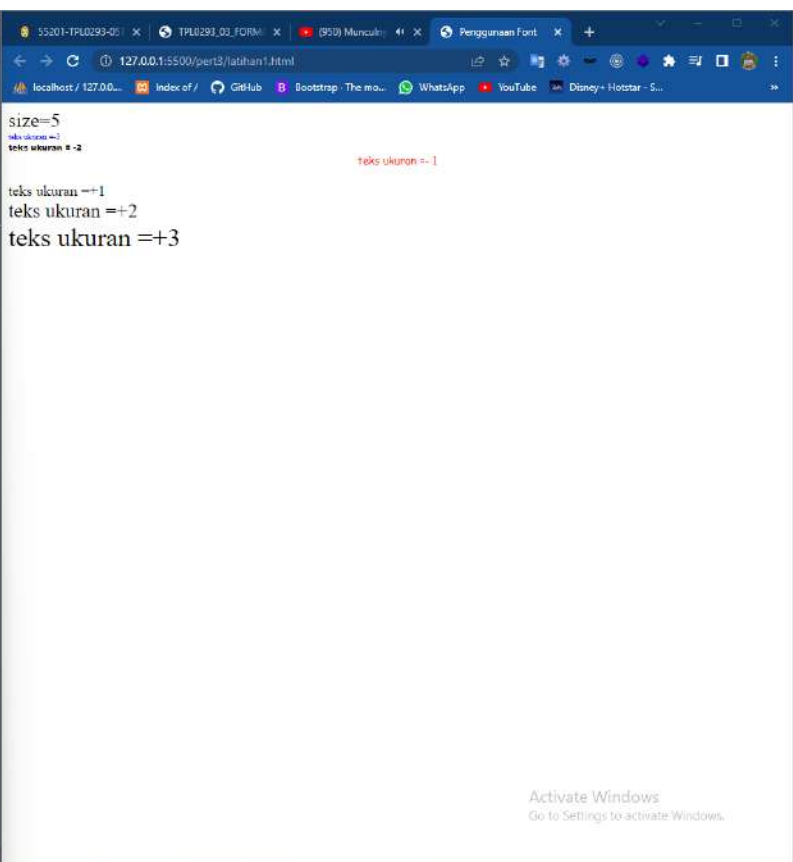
55201-TPL0293-05 ×
TPL0293_03_FORM ×
(950) Munculn ×
Penggunaan Font ×
+

127.0.0.1:5500/pert3/latihan1.html

localhost / 127.0.0... Index of / GitHub Bootstrap · The mo... WhatsApp YouTube Disney+ Hotstar - S... »

size=5
teks ukuran =-3
teks ukuran = -2
teks ukuran =- 1

teks ukuran =+1
teks ukuran =+2
teks ukuran =+3

Activate Windows
Go to Settings to activate Windows.